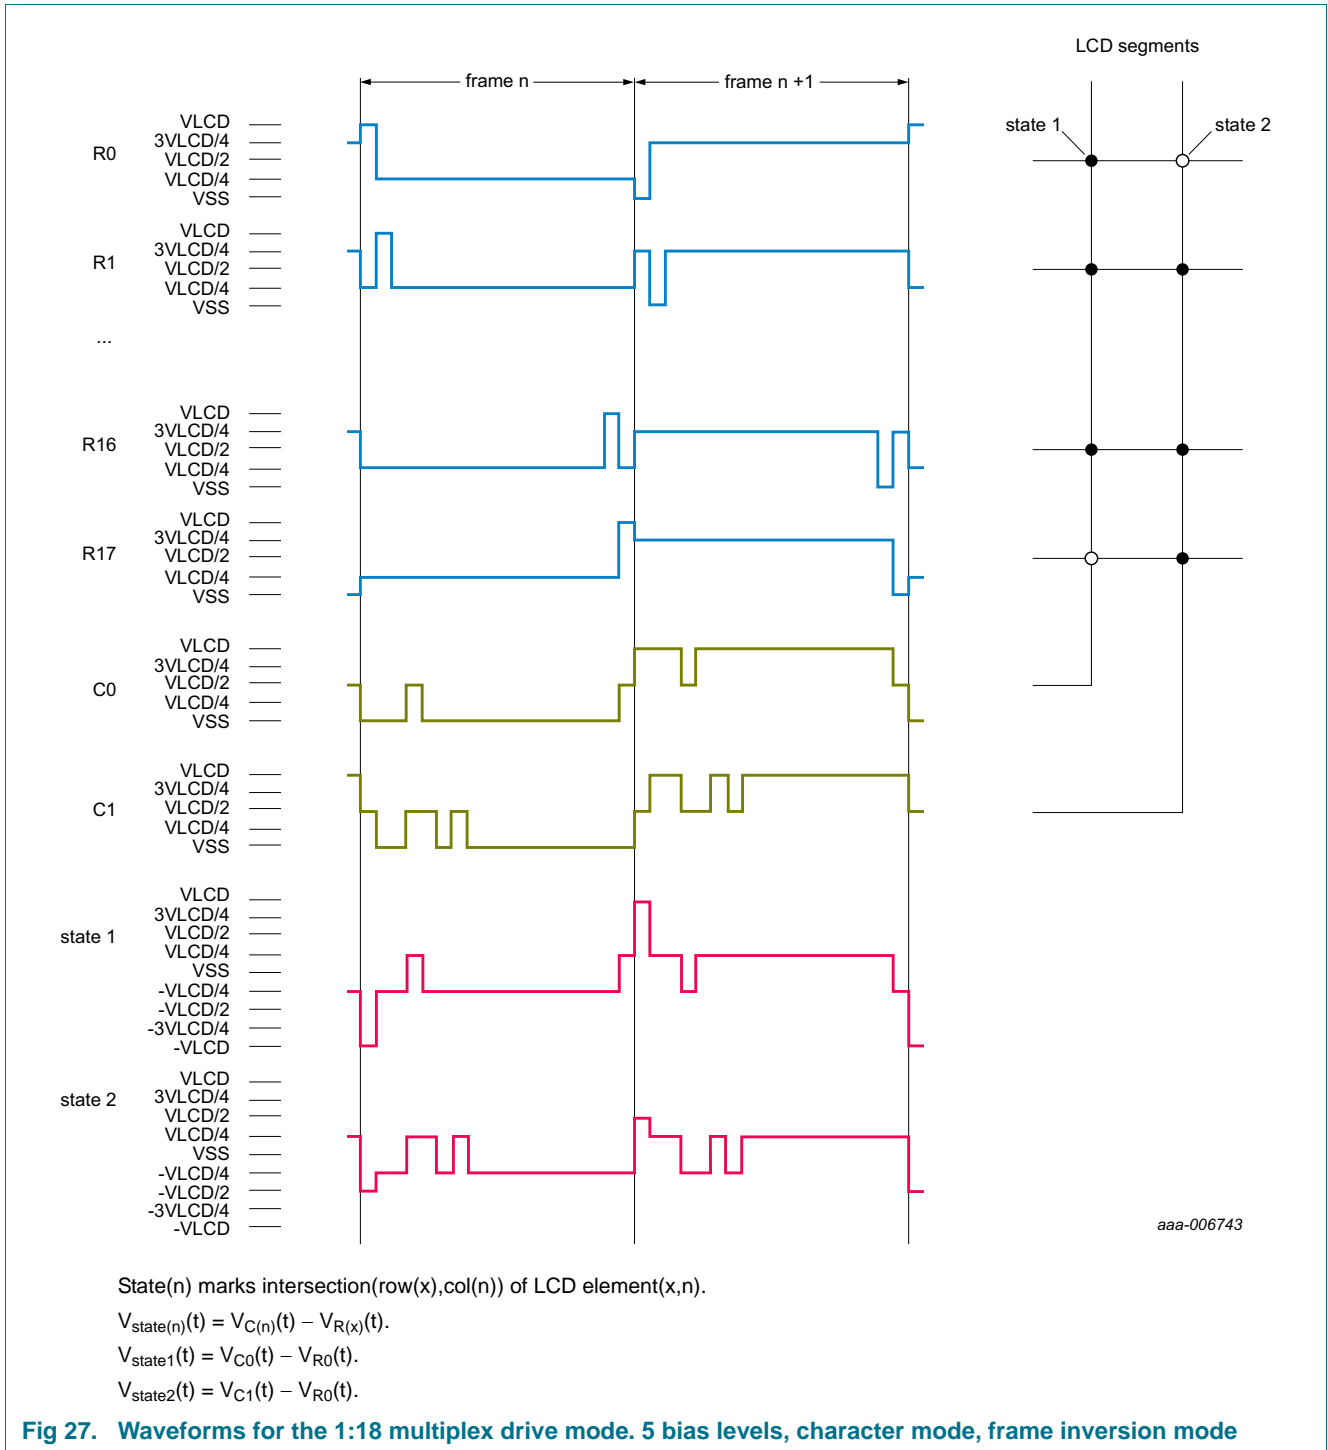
frame n

frame n +1

LCD segments

state 1

state 2

R0
VLCD
3VLCD/4
VLCD/2
VLCD/4
VSS

R1
VLCD
3VLCD/4
VLCD/2
VLCD/4
VSS

...

R16
VLCD
3VLCD/4
VLCD/2
VLCD/4
VSS

R17
VLCD
3VLCD/4
VLCD/2
VLCD/4
VSS

C0
VLCD
3VLCD/4
VLCD/2
VLCD/4
VSS

C1
VLCD
3VLCD/4
VLCD/2
VLCD/4
VSS

state 1
VLCD
3VLCD/4
VLCD/2
VLCD/4
VSS
-VLCD/4
-VLCD/2
-3VLCD/4
-VLCD

state 2
VLCD
3VLCD/4
VLCD/2
VLCD/4
VSS
-VLCD/4
-VLCD/2
-3VLCD/4
-VLCD

aaa-006743

State(n) marks intersection(row(x),col(n)) of LCD element(x,n).

$V_{state(n)}(t) = V_{C(n)}(t) - V_{R(x)}(t)$.

$V_{state1}(t) = V_{C0}(t) - V_{R0}(t)$.

$V_{state2}(t) = V_{C1}(t) - V_{R0}(t)$.

Fig 27. Waveforms for the 1:18 multiplex drive mode. 5 bias levels, character mode, frame inversion mode